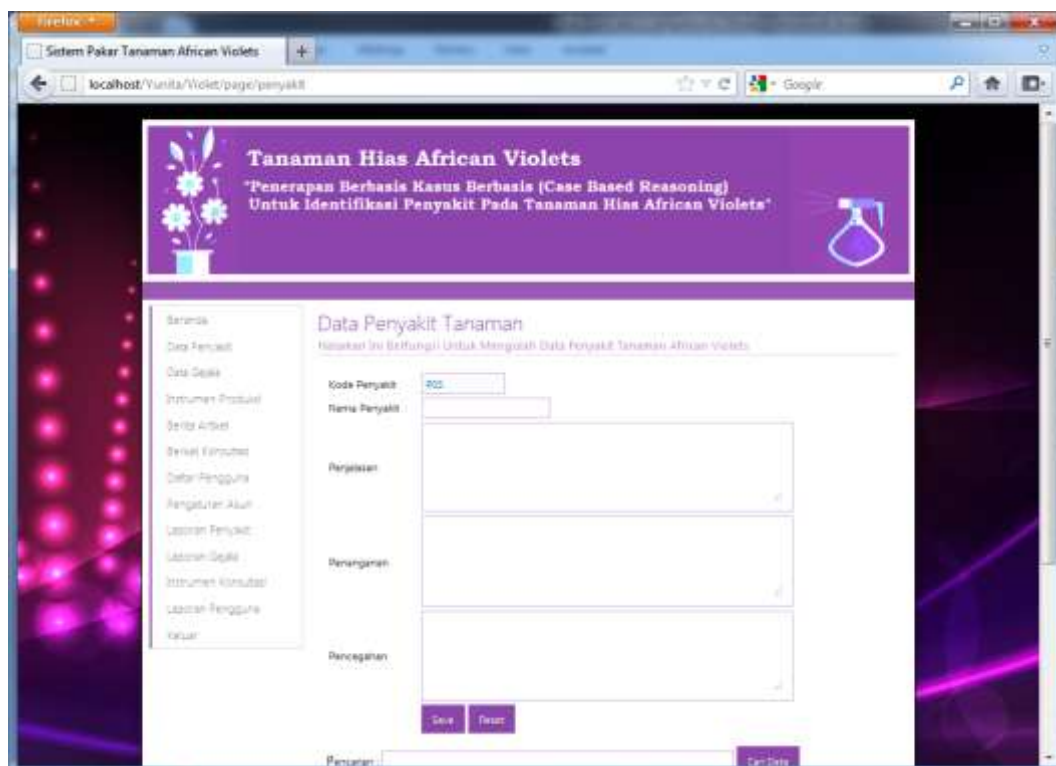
Firefox

Sistem Pakar Tanaman African Violets

localhost/Yunita/Violet/page/penyakit

Google

Tanaman Hias African Violets

"Penerapan Berbasis Kasus Berbasis (Case Based Reasoning) Untuk Identifikasi Penyakit Pada Tanaman Hias African Violets"

Beranda
Data Penyakit
Data Gejala
Instrumen Produksi
Berita Artikel
Berkas Konsultasi
Daftar Pengguna
Pengaturan Akun
Laporan Penyakit
Laporan Gejala
Instrumen Konsultasi
Laporan Pengguna
Keluar

Data Penyakit Tanaman

Halaman Ini Berfungsi Untuk Mengolah Data Penyakit Tanaman African Violets

Kode Penyakit P05

Nama Penyakit

Penjelasan

Penanganan

Pencegahan

Save Reset

Pencarian

Cari Data